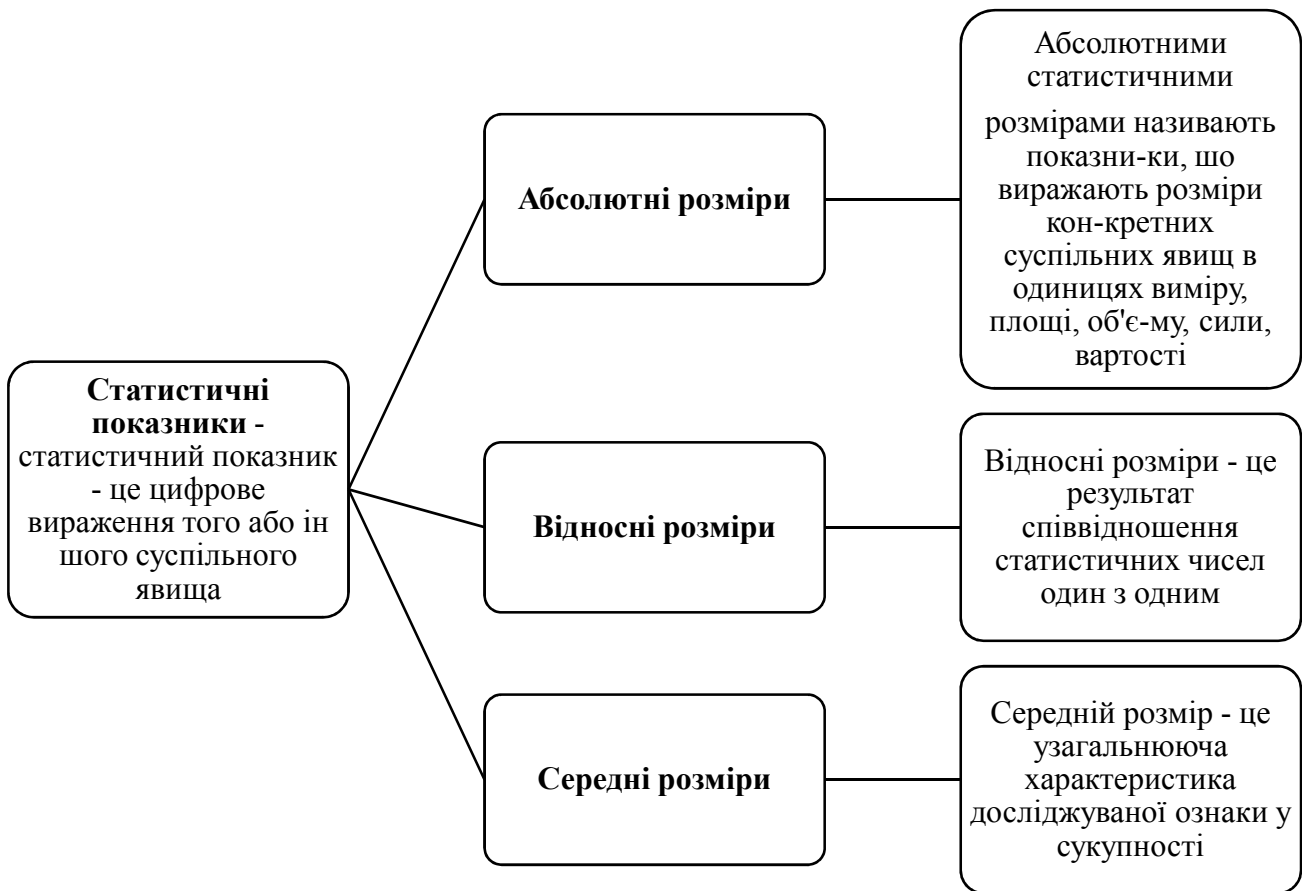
**Статистичні показники** - статистичний показник - це цифрове вираження того або ін шого суспільного явища

**Абсолютні розміри**

Абсолютними статистичними розмірами називають показни-ки, шо виражають розміри кон-кретних суспільних явищ в одиницях виміру, площі, об'є-му, сили, вартості

**Відносні розміри**

Відносні розміри - це результат співвідношення статистичних чисел один з одним

**Середні розміри**

Середній розмір - це узагальнююча характеристика досліджуваної ознаки у сукупності